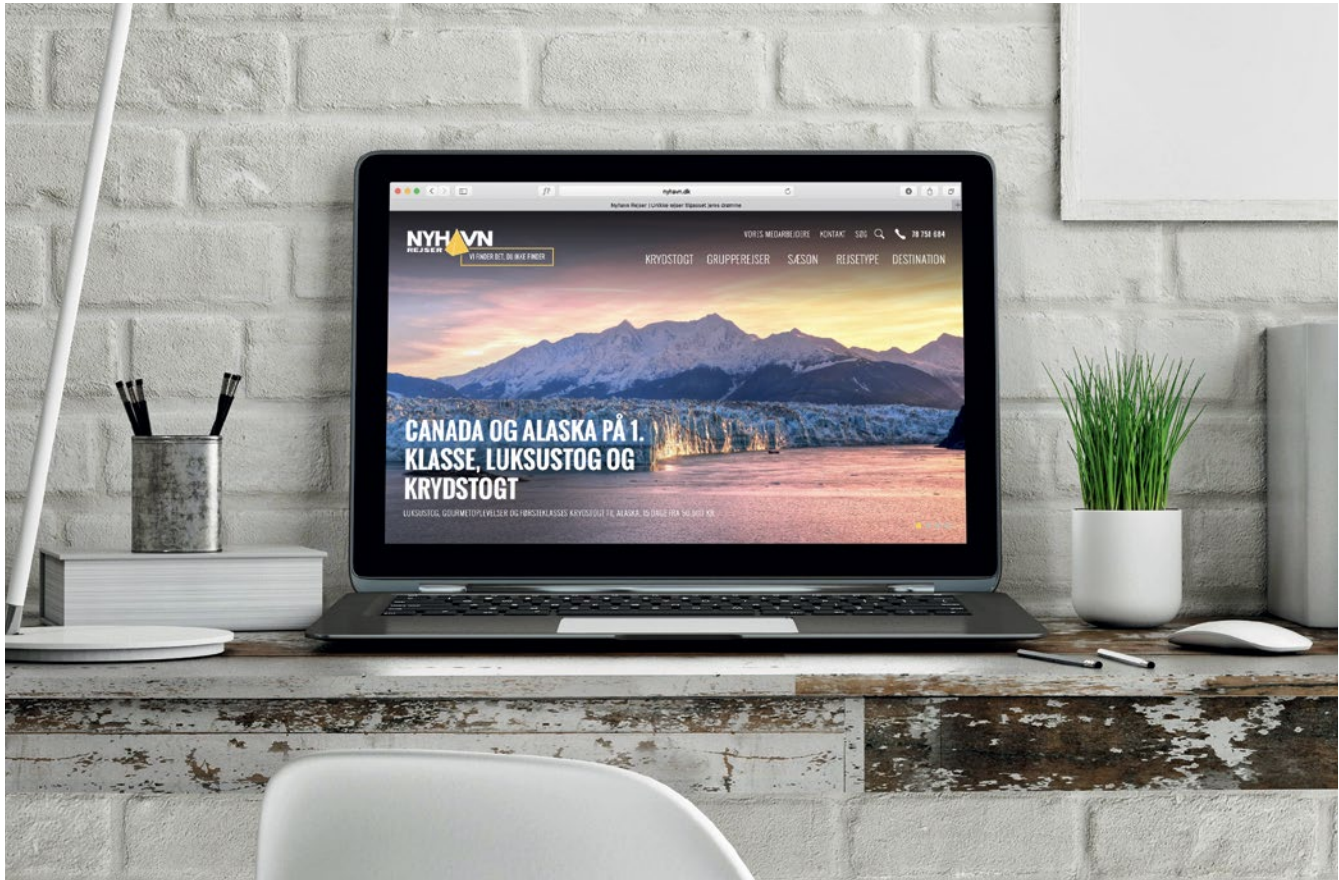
nyhavn.dk

Nyhavn Rejser | Unikke rejser tilpasset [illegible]

NYHAVN REJSER

VI FINDER DET, DU IKKE FINDER

VORES MEDARBEJDERE KONTAKT SØG 70 758 684

KRYDSTOGT GRUPPEREJSER SÆSON REJSETYPE DESTINATION

CANADA OG ALASKA PÅ 1. KLASSE, LUKSUSTOG OG KRYDSTOGT

LUKSUSTOG, GOURMETOPLEVELSER OG FØRSTEKLASSES KRYDSTOGT TIL ALASKA. 15 DAGE FRA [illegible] KR.